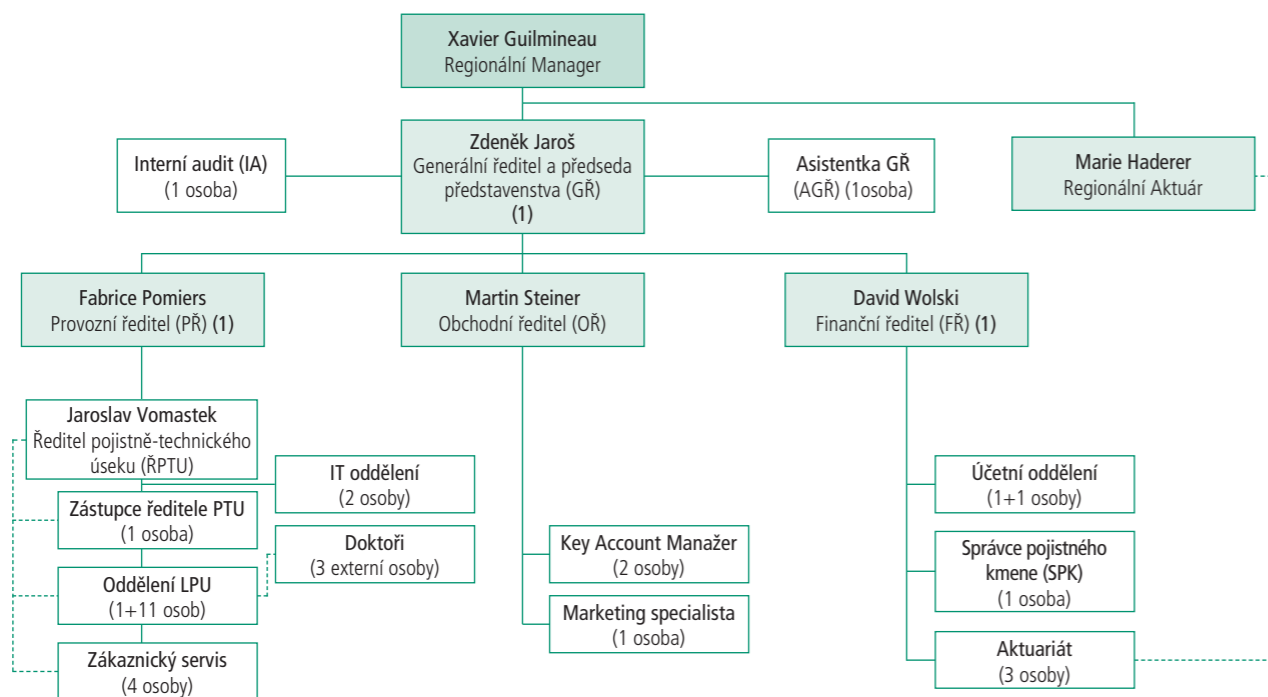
Xavier Guilmineau
Regionální Manager

Interní audit (IA)
(1 osoba)

Zdeněk Jaroš
Generální ředitel a předseda představenstva (GŘ)
(1)

Asistentka GŘ
(AGŘ) (1osoba)

Marie Haderer
Regionální Aktuár

Fabrice Pomiers
Provozní ředitel (PŘ) (1)

Martin Steiner
Obchodní ředitel (OŘ)

David Wolski
Finanční ředitel (FŘ) (1)

Jaroslav Vomastek
Ředitel pojistně-technického úseku (ŘPTU)

IT oddělení
(2 osoby)

Zástupce ředitele PTU
(1 osoba)

Doktoři
(3 externí osoby)

Oddělení LPU
(1+11 osob)

Zákaznický servis
(4 osoby)

Key Account Manažer
(2 osoby)

Marketing specialista
(1 osoba)

Účetní oddělení
(1+1 osoby)

Správce pojistného kmene (SPK)
(1 osoba)

Aktuariát
(3 osoby)